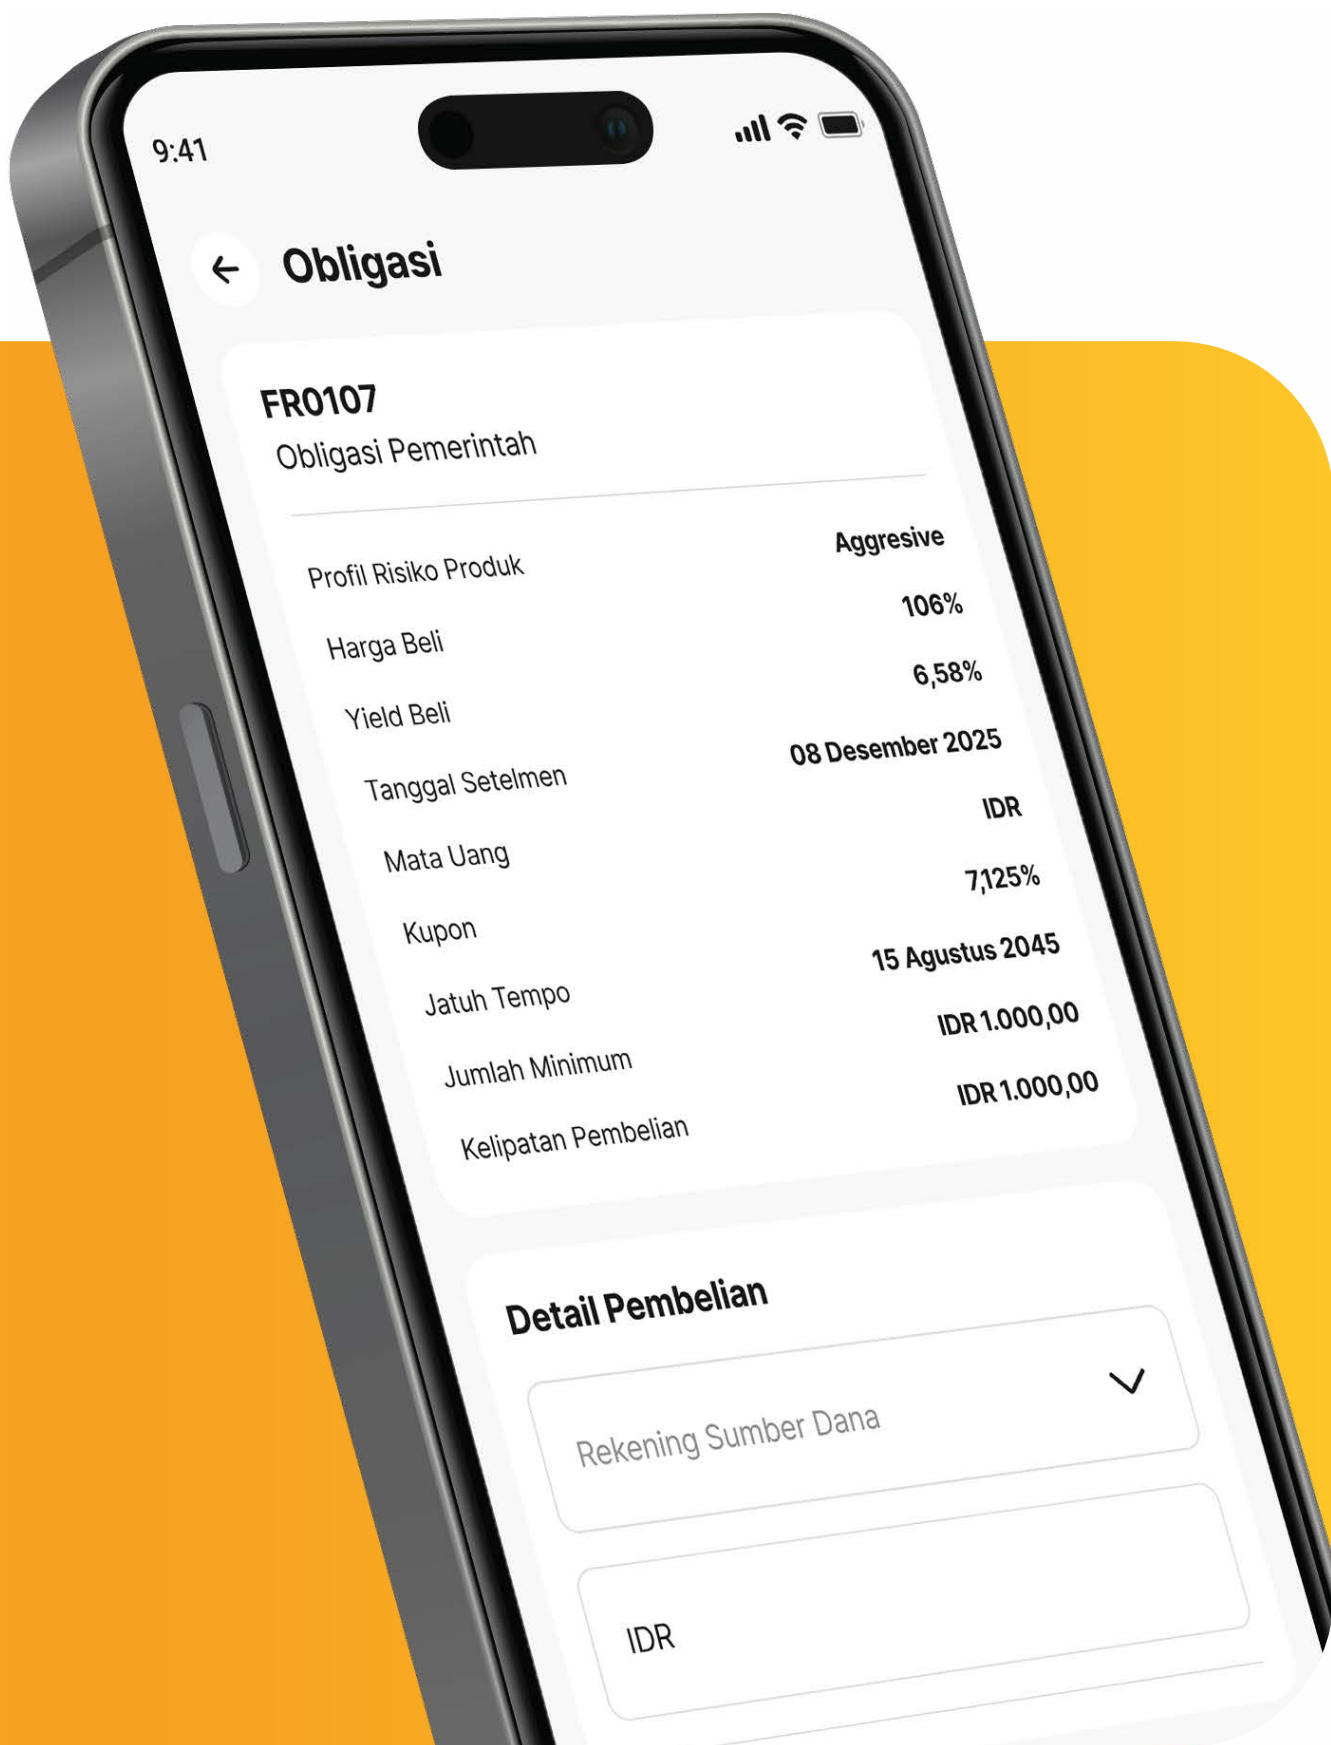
9:41

Obligasi

FR0107
Obligasi Pemerintah

| | |
|---|---|
| Profil Risiko Produk | Aggresive |
| Harga Beli | 106% |
| Yield Beli | 6,58% |
| Tanggal Setelmen | 08 Desember 2025 |
| Mata Uang | IDR |
| Kupon | 7,125% |
| Jatuh Tempo | 15 Agustus 2045 |
| Jumlah Minimum | IDR 1.000,00 |
| Kelipatan Pembelian | IDR 1.000,00 |

Detail Pembelian

Rekening Sumber Dana

IDR